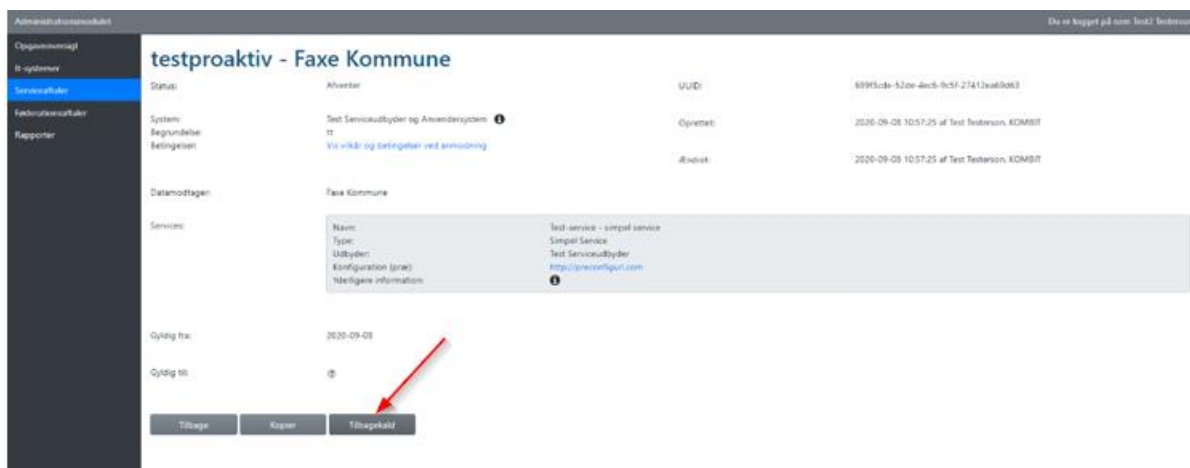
Administrationsmodulet

Du er logget på som Test2 Testerso

Opgaveoversigt
It-systemer
Serviceaftaler
Føderationsaftaler
Rapporter

testproaktiv - Faxe Kommune

Status: Afventer

UUID: 699f5cde-52de-4ec6-9c5f-27412ea69d63

System: Test Serviceudbyder og Anvendersystem
Begrundelse: tt
Betingelser: Vis vilkår og betingelser ved anmodning

Oprettet: 2020-09-08 10:57:25 af Test Testerson, KOMBIT

Ændret: 2020-09-08 10:57:25 af Test Testerson, KOMBIT

Datamodtager: Faxe Kommune

Services:

| | |
|---|---|
| Navn: | Test-service - simpel service |
| Type: | Simpel Service |
| Udbyder: | Test Serviceudbyder |
| Konfiguration (præ): | http://preconfiguri.com |
| Yderligere information: | |

Gyldig fra: 2020-09-08

Gyldig til:

Tilbage
Kopier
Tilbagekald